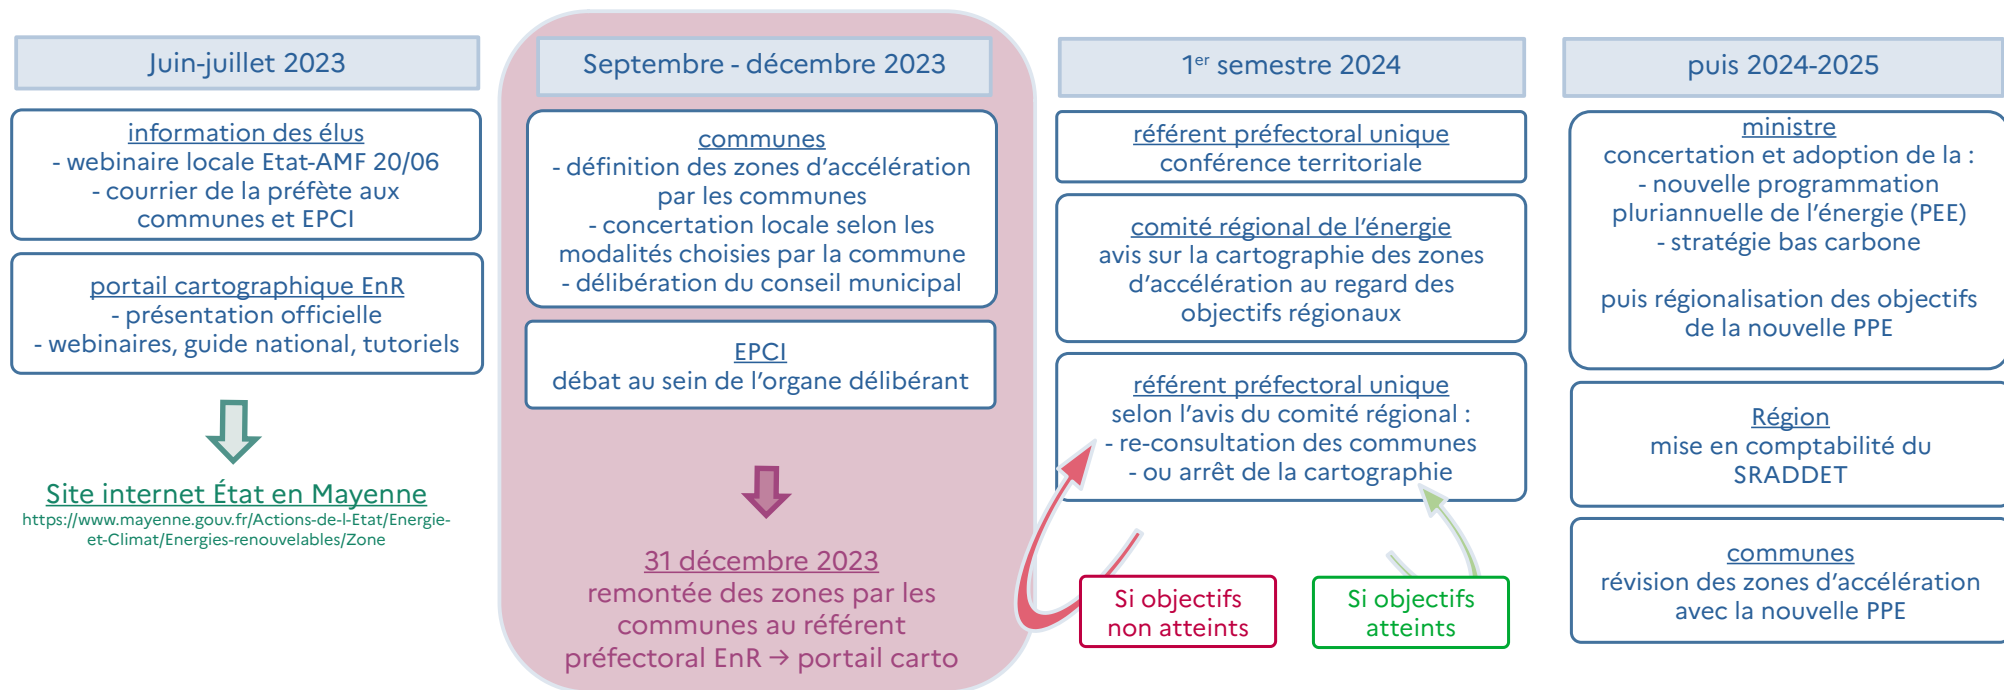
Juin-juillet 2023

information des élus
- webinaire locale Etat-AMF 20/06
- courrier de la préfète aux communes et EPCI

portail cartographique EnR
- présentation officielle
- webinaires, guide national, tutoriels

Site internet État en Mayenne
https://www.mayenne.gouv.fr/Actions-de-l-Etat/Energie-et-Climat/Energies-renouvelables/Zone

Septembre - décembre 2023

communes
- définition des zones d'accélération par les communes
- concertation locale selon les modalités choisies par la commune
- délibération du conseil municipal

EPCI
débat au sein de l'organe délibérant

31 décembre 2023
remontée des zones par les communes au référent préfectoral EnR → portail carto

1$^{er}$ semestre 2024

référent préfectoral unique
conférence territoriale

comité régional de l'énergie
avis sur la cartographie des zones d'accélération au regard des objectifs régionaux

référent préfectoral unique
selon l'avis du comité régional :
- re-consultation des communes
- ou arrêt de la cartographie

Si objectifs non atteints

Si objectifs atteints

puis 2024-2025

ministre
concertation et adoption de la :
- nouvelle programmation pluriannuelle de l'énergie (PEE)
- stratégie bas carbone

puis régionalisation des objectifs de la nouvelle PPE

Région
mise en comptabilité du SRADDET

communes
révision des zones d'accélération avec la nouvelle PPE